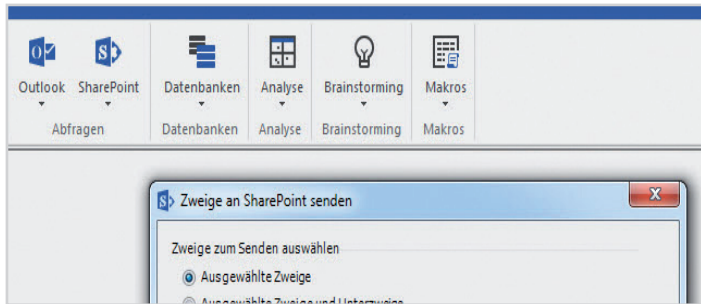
Outlook SharePoint
Abfragen

Datenbanken
Datenbanken

Analyse
Analyse

Brainstorming
Brainstorming

Makros
Makros

Zweige an SharePoint senden

X

Zweige zum Senden auswählen

Ausgewählte Zweige

Ausgewählte Zweige und Unterzweige